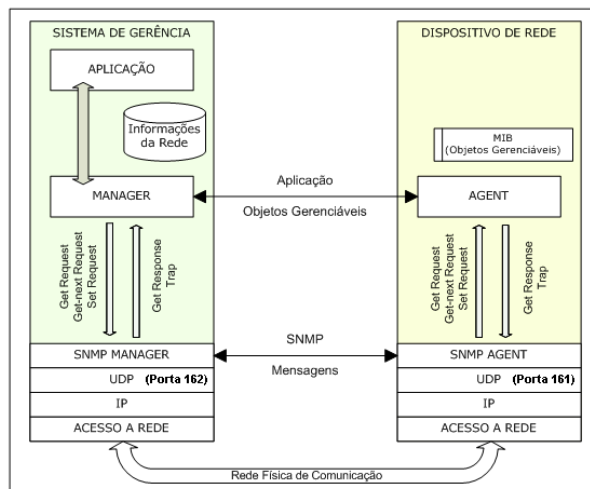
SISTEMA DE GERÊNCIA

APLICAÇÃO

Informações da Rede

MANAGER

Get Request
Get-next Request
Set Request

Get Response
Trap

SNMP MANAGER

UDP (Porta 162)

IP

ACESSO A REDE

Aplicação

Objetos Gerenciáveis

SNMP

Mensagens

DISPOSITIVO DE REDE

MIB
(Objetos Gerenciáveis)

AGENT

Get Request
Get-next Request
Set Request

Get Response
Trap

SNMP AGENT

UDP (Porta 161)

IP

ACESSO A REDE

Rede Física de Comunicação